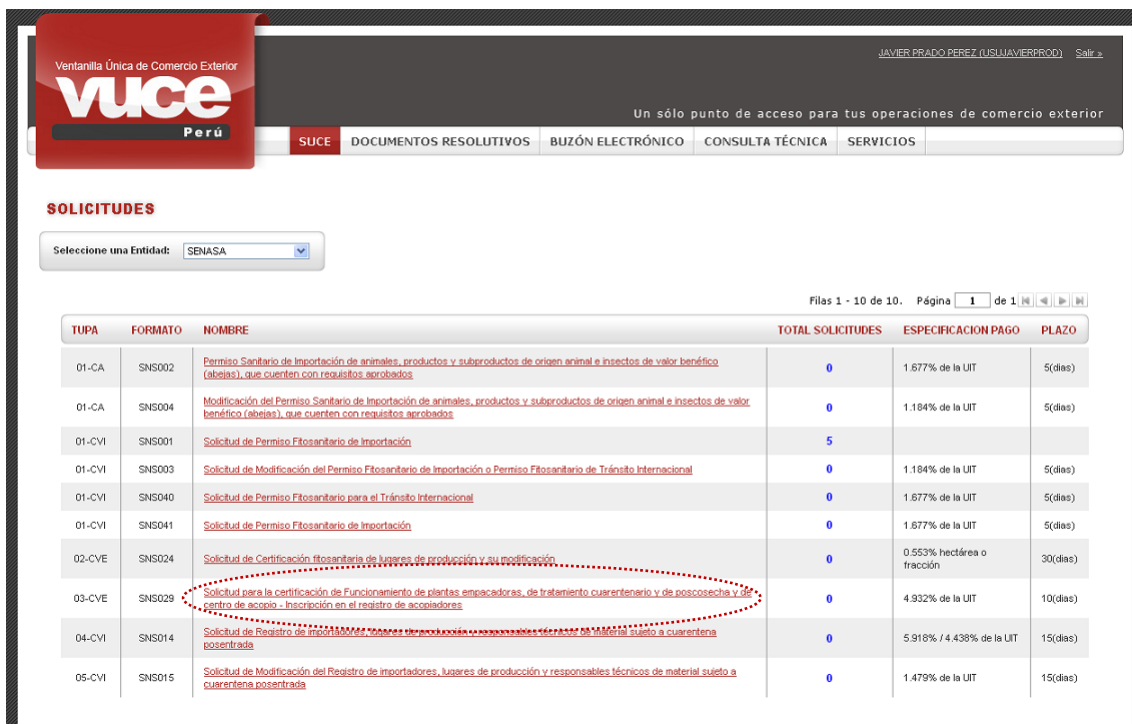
Ventanilla Única de Comercio Exterior
VUCE
Perú

JAVIER PRADO PEREZ (USUJAVIERPROD) Salir »

Un sólo punto de acceso para tus operaciones de comercio exterior

SUCE | DOCUMENTOS RESOLUTIVOS | BUZÓN ELECTRÓNICO | CONSULTA TÉCNICA | SERVICIOS

SOLICITUDES

Seleccione una Entidad: SENASA

Filas 1 - 10 de 10. Página 1 de 1

| TUPA | FORMATO | NOMBRE | TOTAL SOLICITUDES | ESPECIFICACION PAGO | PLAZO |
|---|---|---|---|---|---|
| 01-CA | SNS002 | Permiso Sanitario de Importación de animales, productos y subproductos de origen animal e insectos de valor benéfico (abejas), que cuenten con requisitos aprobados | 0 | 1.677% de la UIT | 5(dias) |
| 01-CA | SNS004 | Modificación del Permiso Sanitario de Importación de animales, productos y subproductos de origen animal e insectos de valor benéfico (abejas), que cuenten con requisitos aprobados | 0 | 1.184% de la UIT | 5(dias) |
| 01-CVI | SNS001 | Solicitud de Permiso Fitosanitario de Importación | 5 | | |
| 01-CVI | SNS003 | Solicitud de Modificación del Permiso Fitosanitario de Importación o Permiso Fitosanitario de Tránsito Internacional | 0 | 1.184% de la UIT | 5(dias) |
| 01-CVI | SNS040 | Solicitud de Permiso Fitosanitario para el Tránsito Internacional | 0 | 1.677% de la UIT | 5(dias) |
| 01-CVI | SNS041 | Solicitud de Permiso Fitosanitario de Importación | 0 | 1.677% de la UIT | 5(dias) |
| 02-CVE | SNS024 | Solicitud de Certificación fitosanitaria de lugares de producción y su modificación | 0 | 0.553% hectárea o fracción | 30(dias) |
| 03-CVE | SNS029 | Solicitud para la certificación de Funcionamiento de plantas empacadoras, de tratamiento cuarentenario y de poscosecha y de centro de acopio - Inscripción en el registro de acopiadores | 0 | 4.932% de la UIT | 10(dias) |
| 04-CVI | SNS014 | Solicitud de Registro de importadores, lugares de producción y responsables técnicos de material sujeto a cuarentena posentrada | 0 | 5.918% / 4.438% de la UIT | 15(dias) |
| 05-CVI | SNS015 | Solicitud de Modificación del Registro de importadores, lugares de producción y responsables técnicos de material sujeto a cuarentena posentrada | 0 | 1.479% de la UIT | 15(dias) |